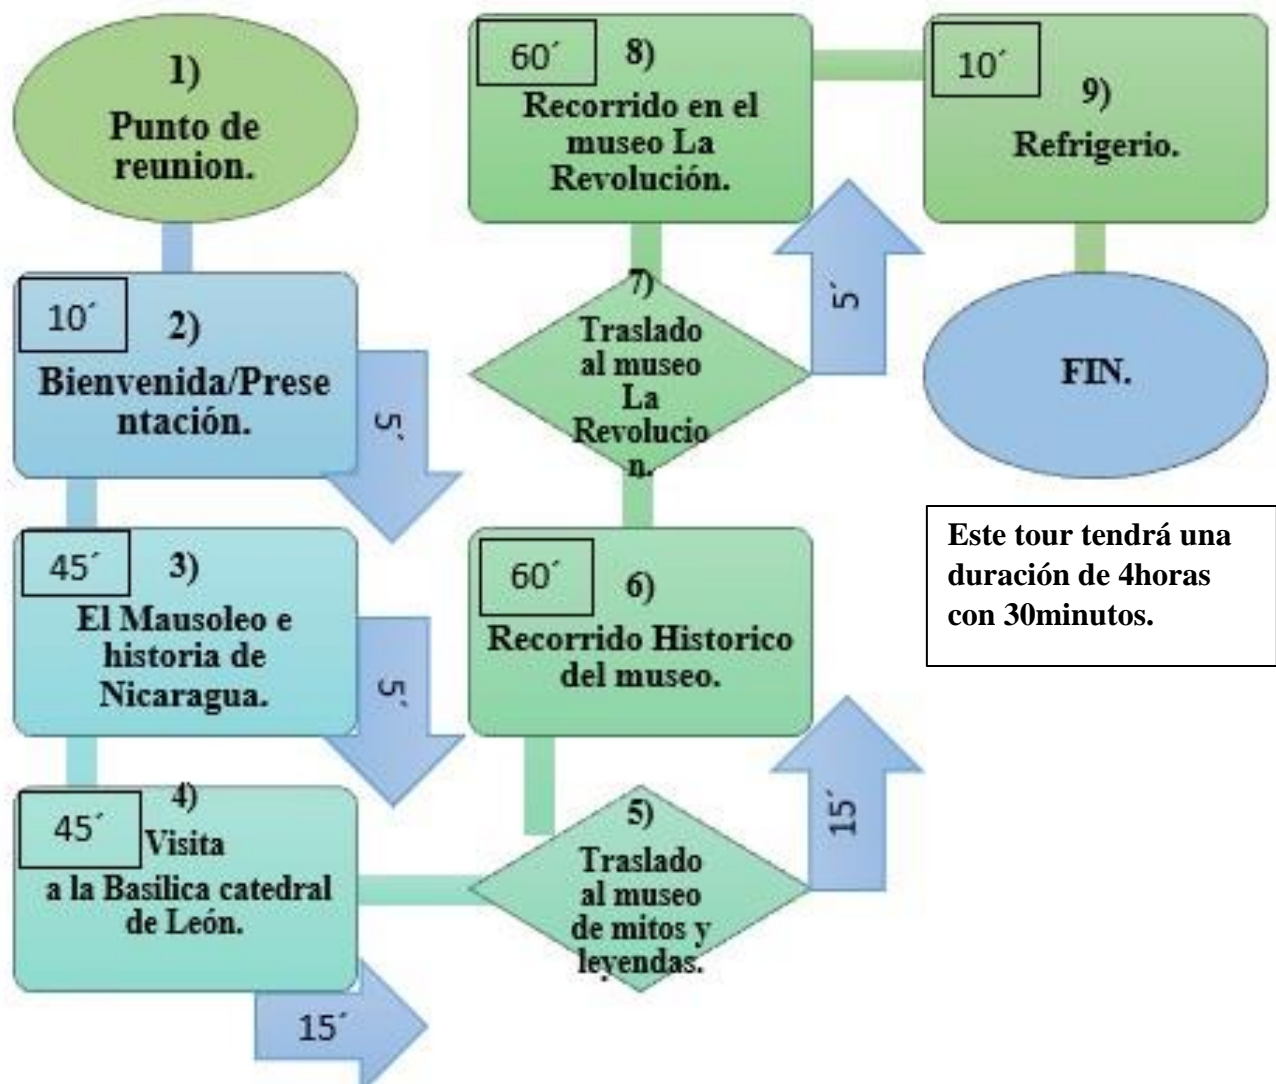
1) Punto de reunion.

10´ 2) Bienvenida/Presentación.

5´

45´ 3) El Mausoleo e historia de Nicaragua.

5´

45´ 4) Visita a la Basílica catedral de León.

15´

5) Traslado al museo de mitos y leyendas.

15´

60´ 6) Recorrido Historico del museo.

7) Traslado al museo La Revolucion.

5´

60´ 8) Recorrido en el museo La Revolución.

10´ 9) Refrigerio.

FIN.

Este tour tendrá una duración de 4horas con 30minutos.